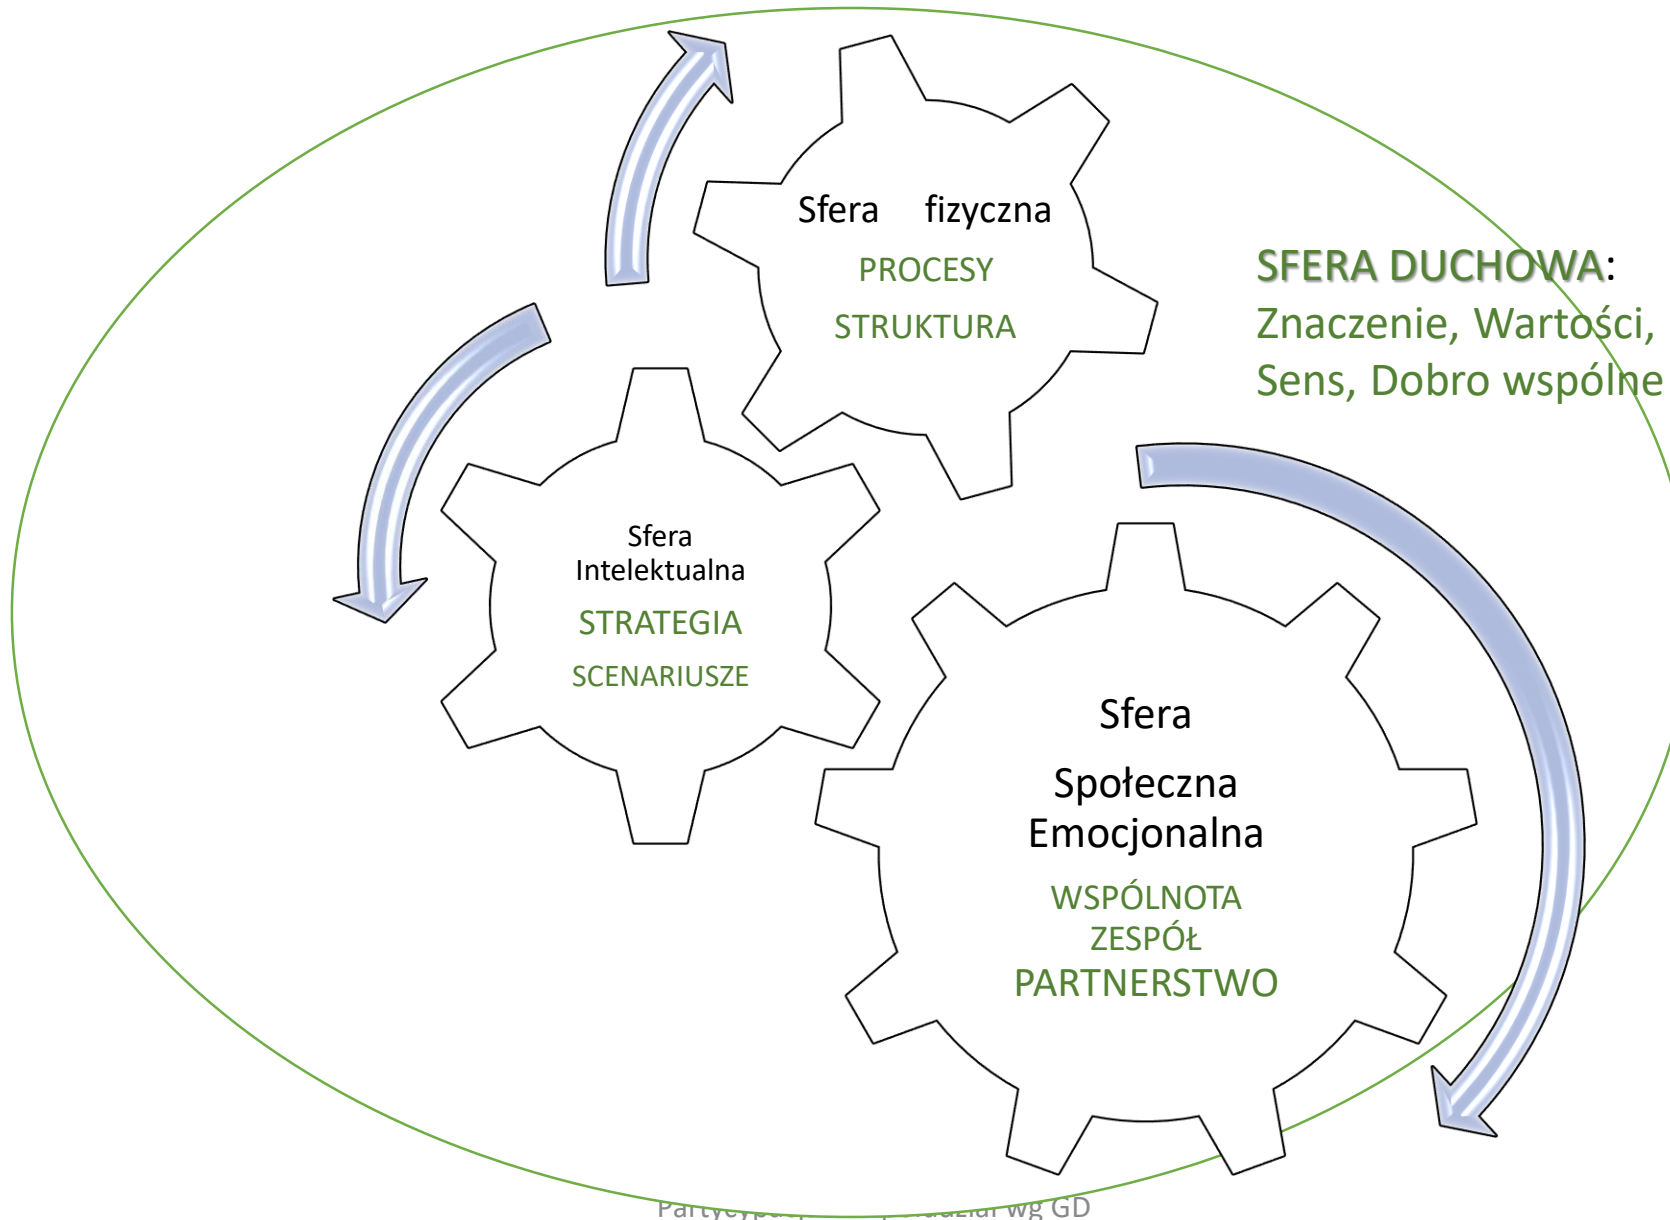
Sfera fizyczna
PROCESY
STRUKTURA

SFERA DUCHOWA:
Znaczenie, Wartości,
Sens, Dobro wspólne

Sfera
Intelektualna
STRATEGIA
SCENARIUSZE

Sfera
Społeczna
Emocjonalna
WSPÓLNOTA
ZESPÓŁ
PARTNERSTWO

Partycypa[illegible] udział wg GD